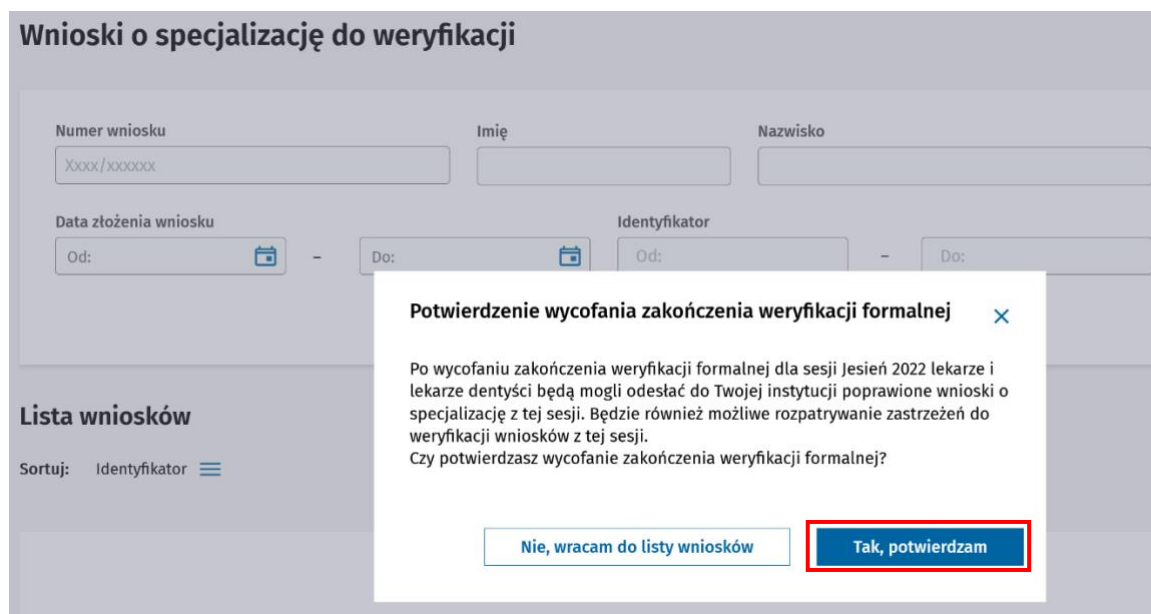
Wnioski o specjalizację do weryfikacji

Numer wniosku
Xxxx/xxxxxx
Imię
Nazwisko

Data złożenia wniosku
Od:
–
Do:
Identyfikator
Od:
–
Do:

Lista wniosków
Sortuj: Identyfikator

Potwierdzenie wycofania zakończenia weryfikacji formalnej ×

Po wycofaniu zakończenia weryfikacji formalnej dla sesji Jesień 2022 lekarze i lekarze dentyści będą mogli odesłać do Twojej instytucji poprawione wnioski o specjalizację z tej sesji. Będzie również możliwe rozpatrywanie zastrzeżeń do weryfikacji wniosków z tej sesji.
Czy potwierdzasz wycofanie zakończenia weryfikacji formalnej?

Nie, wracam do listy wniosków
Tak, potwierdzam